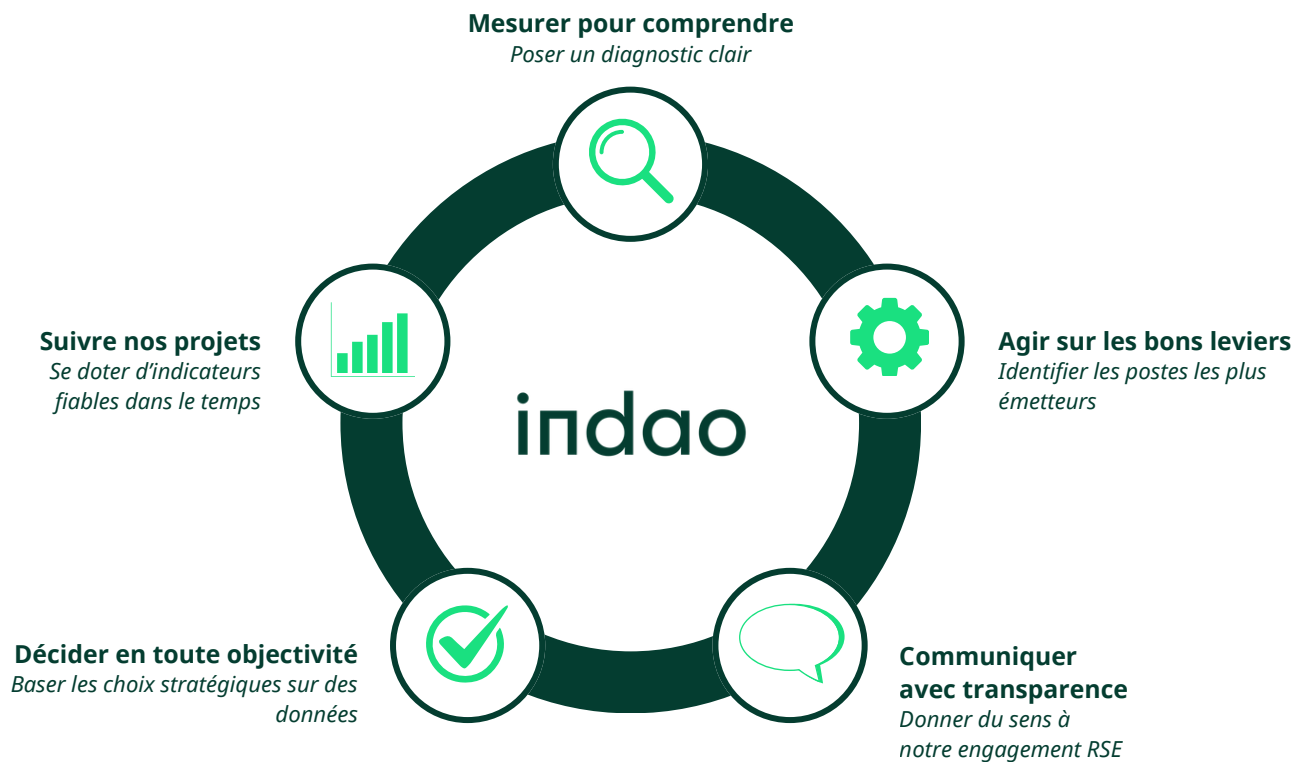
Mesurer pour comprendre
*Poser un diagnostic clair*

Suivre nos projets
*Se doter d'indicateurs fiables dans le temps*

indao

Agir sur les bons leviers
*Identifier les postes les plus émetteurs*

Décider en toute objectivité
*Baser les choix stratégiques sur des données*

Communiquer avec transparence
*Donner du sens à notre engagement RSE*